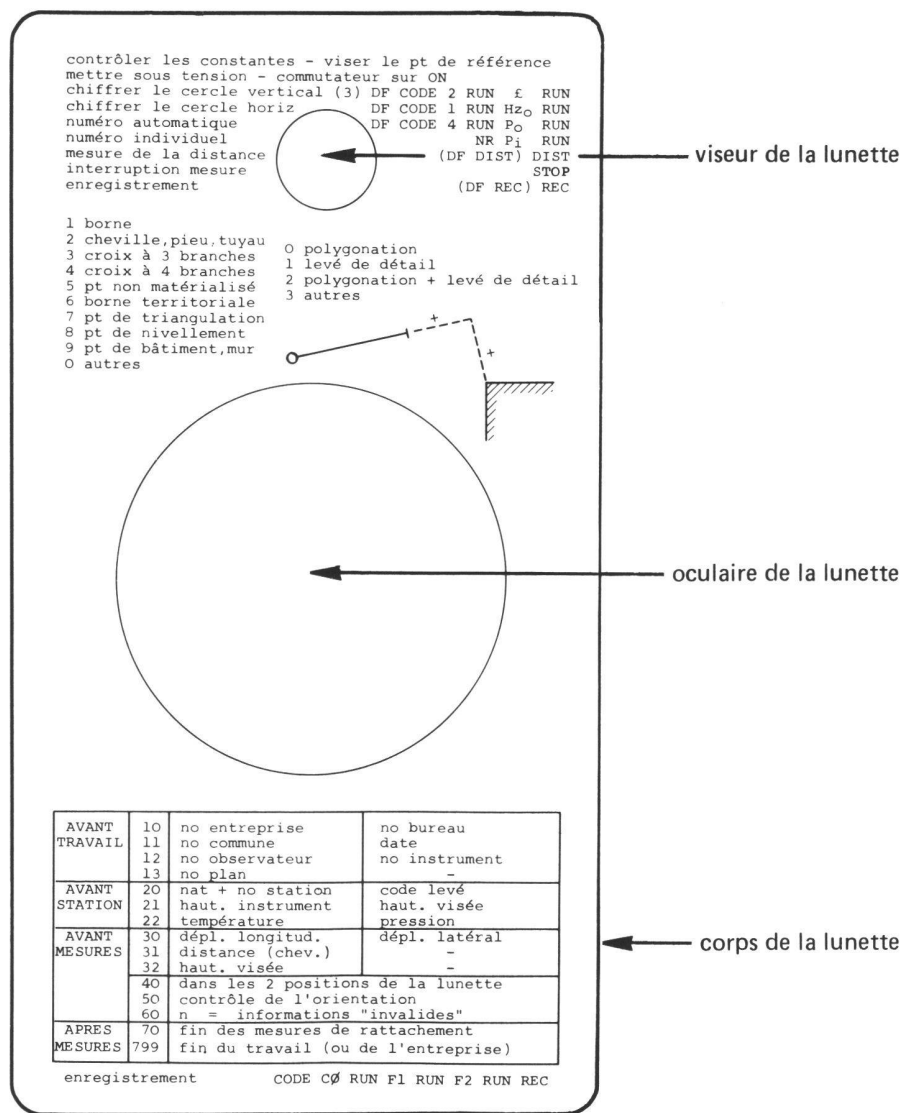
contrôler les constantes - viser le pt de référence
mettre sous tension - commutateur sur ON
chiffrer le cercle vertical (3) DF CODE 2 RUN £ RUN
chiffrer le cercle horiz DF CODE 1 RUN $Hz_o$ RUN
numéro automatique DF CODE 4 RUN $P_o$ RUN
numéro individuel NR $P_i$ RUN
mesure de la distance (DF DIST) DIST
interruption mesure STOP
enregistrement (DF REC) REC

viseur de la lunette

1 borne
2 cheville,pieu,tuyau
3 croix à 3 branches
4 croix à 4 branches
5 pt non matérialisé
6 borne territoriale
7 pt de triangulation
8 pt de nivellement
9 pt de bâtiment,mur
0 autres

0 polygonation
1 levé de détail
2 polygonation + levé de détail
3 autres

+
+

oculaire de la lunette

| AVANT TRAVAIL | 10 11 12 13 | no entreprise no commune no observateur no plan | no bureau date no instrument - |
|---|---|---|---|
| AVANT STATION | 20 21 22 | nat + no station haut. instrument température | code levé haut. visée pression |
| AVANT MESURES | 30 31 32 | dépl. longitud. distance (chev.) haut. visée | dépl. latéral - - |
| | 40 50 60 | dans les 2 positions de la lunette contrôle de l'orientation n = informations "invalides" | |
| APRES MESURES | 70 799 | fin des mesures de rattachement fin du travail (ou de l'entreprise) | |

corps de la lunette

enregistrement CODE CØ RUN F1 RUN F2 RUN REC